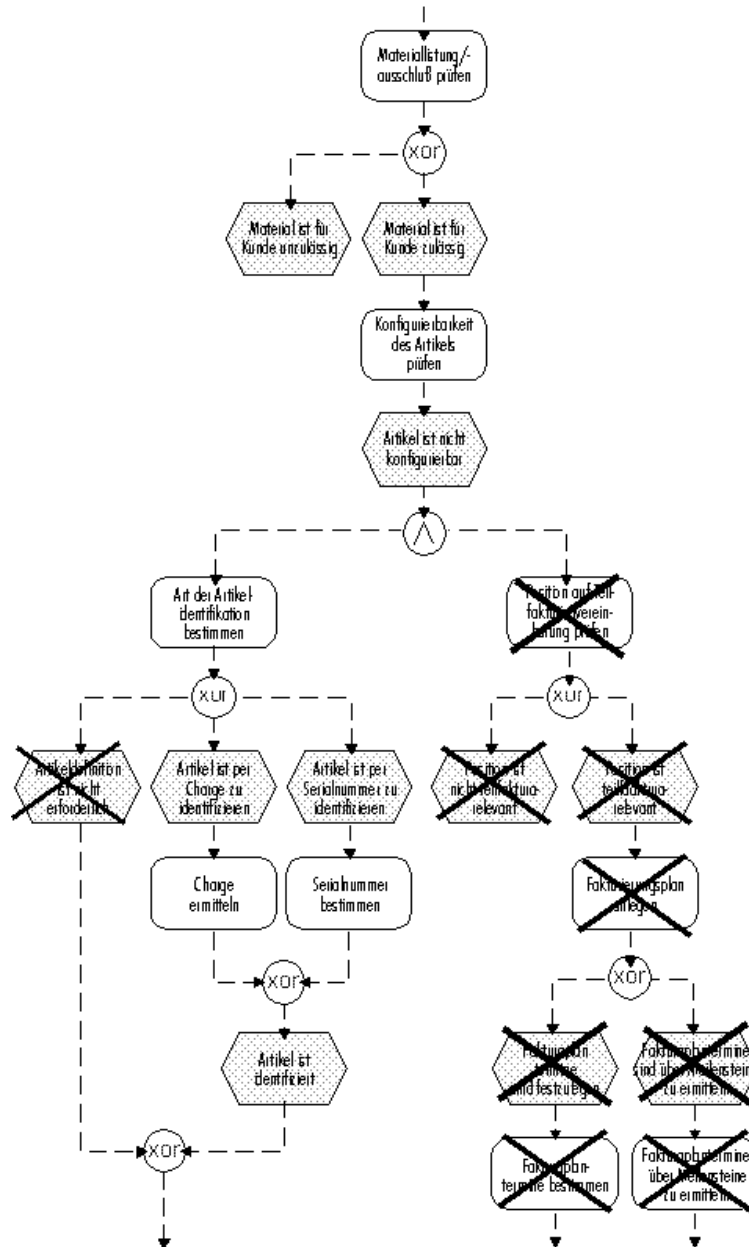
Materiallistung/-ausschluß prüfen

xor

Material ist für Kunde unzulässig

Material ist für Kunde zulässig

Konfigurierbarkeit des Artikels prüfen

Artikel ist nicht konfigurierbar

∧

Art der Artikelidentifikation bestimmen

Position auf Teilfakturavereinbarung prüfen

xor

xor

Artikeldefinition ist nicht erforderlich

Artikel ist per Charge zu identifizieren

Artikel ist per Serialnummer zu identifizieren

Position ist nicht teilfakturarelevant

Position ist teilfakturarelevant

Charge ermitteln

Serialnummer bestimmen

Fakturierungsplan anlegen

xor

xor

Artikel ist identifiziert

Fakturaplantermine sind festzulegen

Fakturaplantermine sind über Meilensteine zu ermitteln

xor

Fakturaplantermine bestimmen

Fakturaplantermine über Meilensteine zu ermitteln